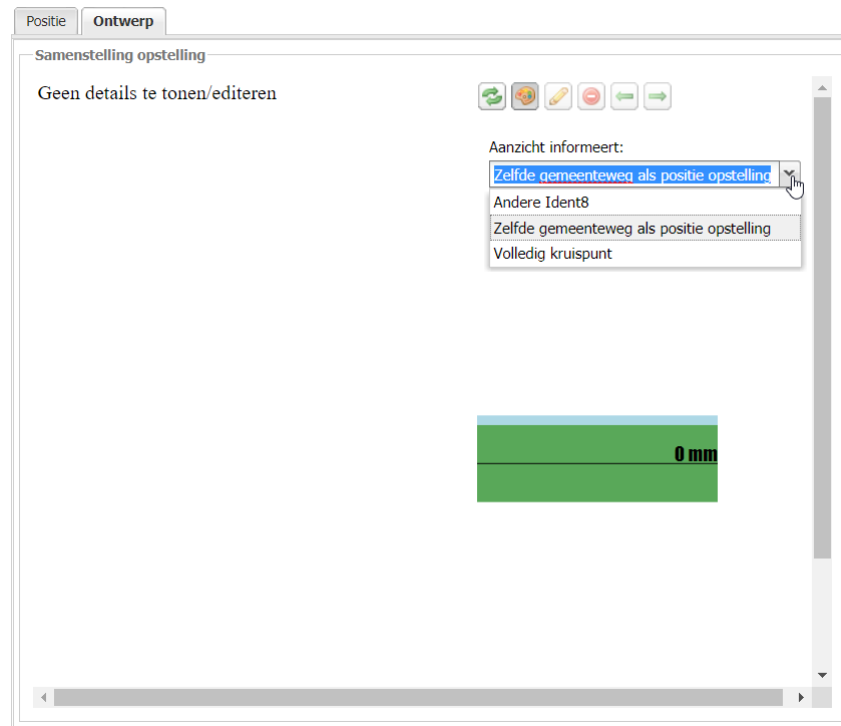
Positie Ontwerp

Samenstelling opstelling

Geen details te tonen/editeren

Aanzicht informeert:

Zelfde gemeenteweg als positie opstelling

Andere Ident8

Zelfde gemeenteweg als positie opstelling

Volledig kruispunt

0 mm